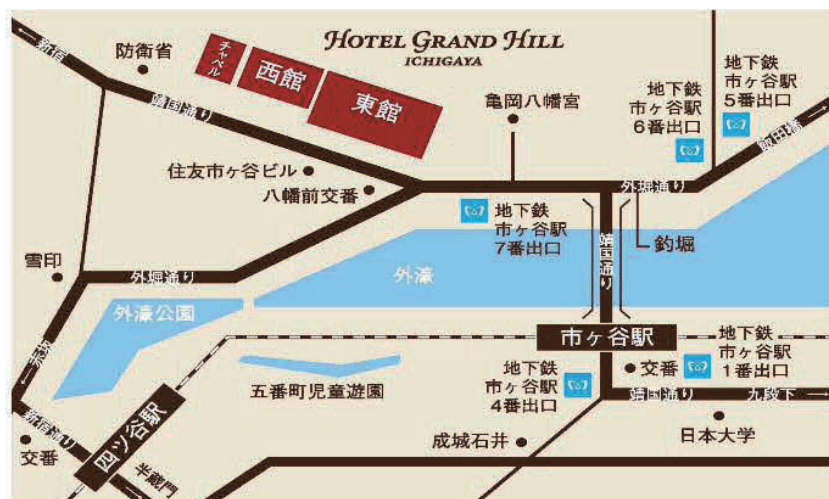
HOTEL GRAND HILL
ICHIGAYA

新宿

防衛省

チャペル

西館

東館

靖国通り

亀岡八幡宮

地下鉄
市ヶ谷駅
6番出口

地下鉄
市ヶ谷駅
5番出口

飯田橋

住友市ヶ谷ビル

八幡前交番

外堀通り

地下鉄
市ヶ谷駅
7番出口

靖国通り

釣堀

雪印

外堀通り

外濠

外濠公園

市ヶ谷駅

地下鉄
市ヶ谷駅
1番出口

新宿通り

地下鉄
市ヶ谷駅
4番出口

交番

靖国通り

九段下

五番町児童遊園

四ツ谷駅

新宿通り

成城石井

日本大学

交番

半蔵門